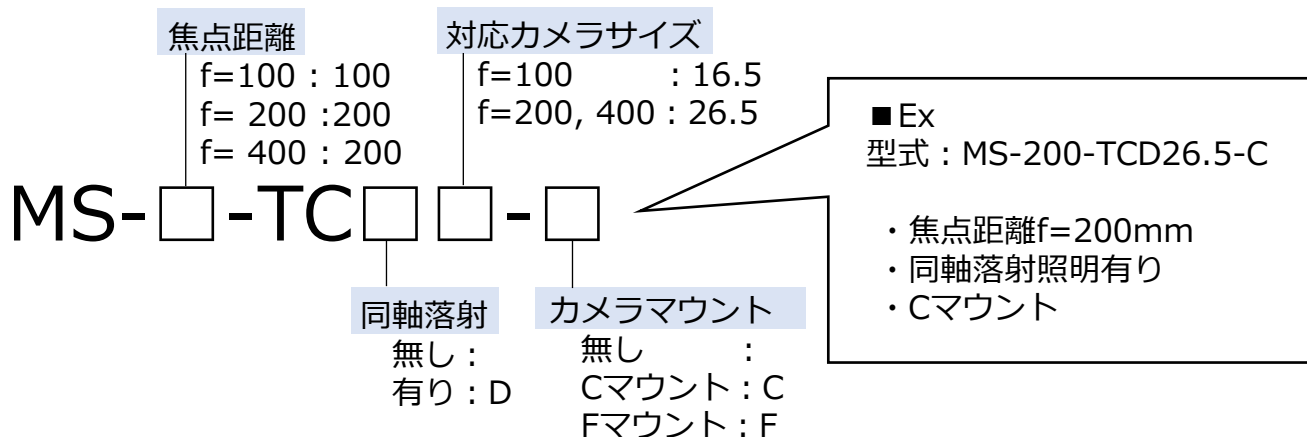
焦点距離
f=100：100
f= 200 :200
f= 400：200

対応カメラサイズ
f=100　　　：16.5
f=200, 400：26.5

MS-□-TC□□-□

同軸落射
無し：
有り：D

カメラマウント
無し　　　：
Cマウント：C
Fマウント：F

■Ex
型式：MS-200-TCD26.5-C

・焦点距離f=200mm
・同軸落射照明有り
・Cマウント